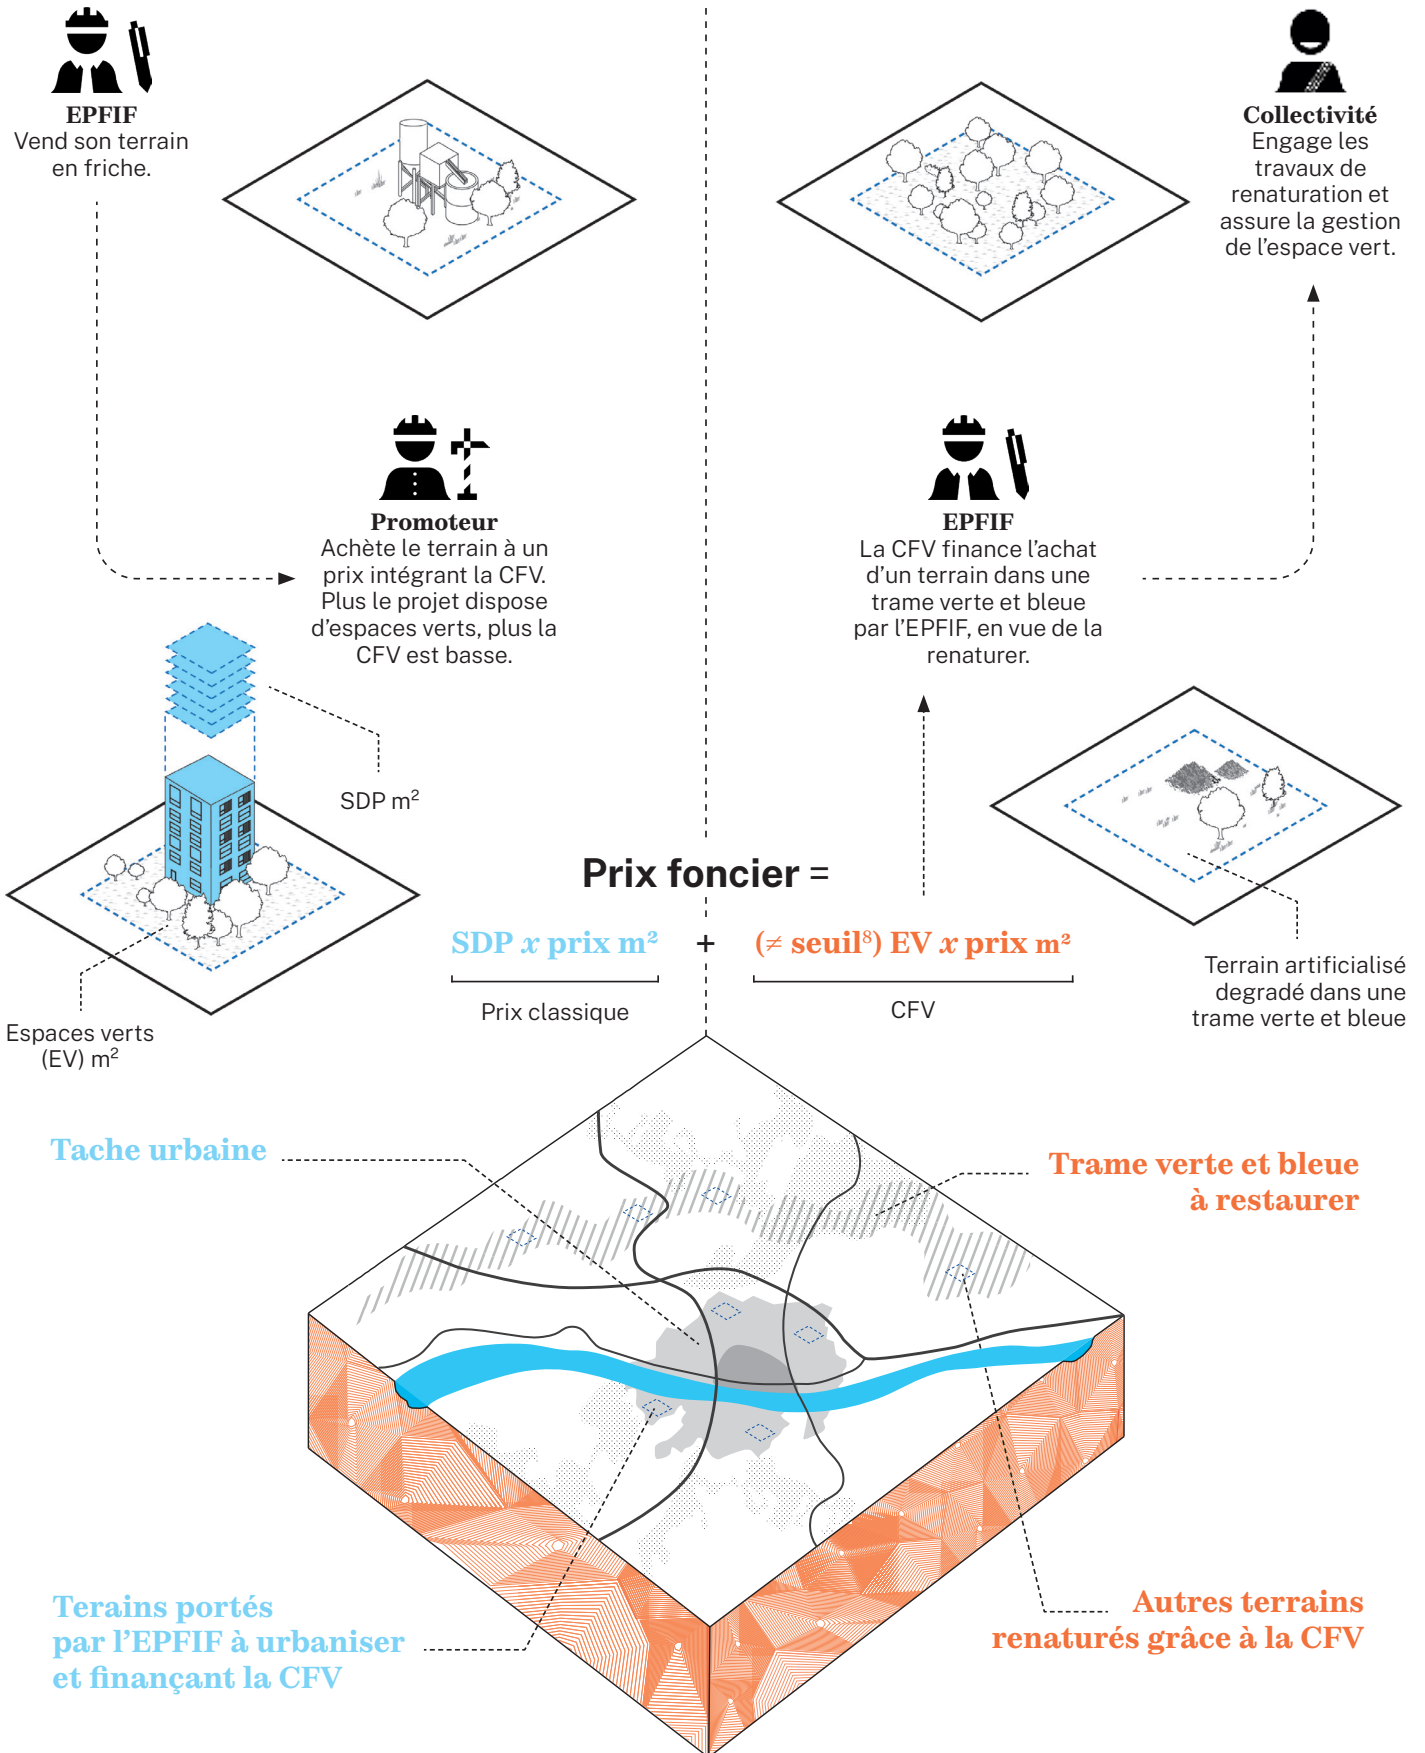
EPFIF
Vend son terrain en friche.

Collectivité
Engage les travaux de renaturation et assure la gestion de l'espace vert.

Promoteur
Achète le terrain à un prix intégrant la CFV. Plus le projet dispose d'espaces verts, plus la CFV est basse.

EPFIF
La CFV finance l'achat d'un terrain dans une trame verte et bleue par l'EPFIF, en vue de la renaturer.

SDP m$^2$

Terrain artificialisé degradé dans une trame verte et bleue

Prix foncier =

SDP $x$ prix m² + (≠ seuil$^8$) EV $x$ prix m²

Prix classique

CFV

Espaces verts (EV) m$^2$

Tache urbaine

Trame verte et bleue à restaurer

Terains portés par l'EPFIF à urbaniser et finançant la CFV

Autres terrains renaturés grâce à la CFV